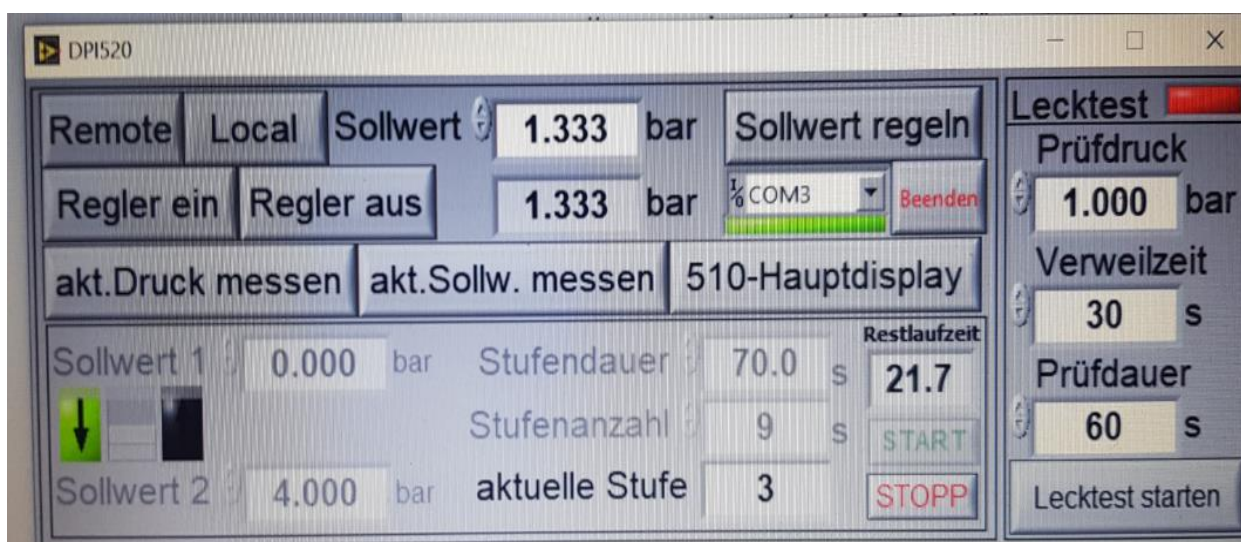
DPI520

Remote Local Sollwert 1.333 bar Sollwert regeln

Regler ein Regler aus 1.333 bar COM3 Beenden

akt.Druck messen akt.Sollw. messen 510-Hauptdisplay

Sollwert 1 0.000 bar Stufendauer 70.0 s Restlaufzeit 21.7

Stufenanzahl 9 s START

Sollwert 2 4.000 bar aktuelle Stufe 3 STOPP

Lecktest

Prüfdruck

1.000 bar

Verweilzeit

30 s

Prüfdauer

60 s

Lecktest starten